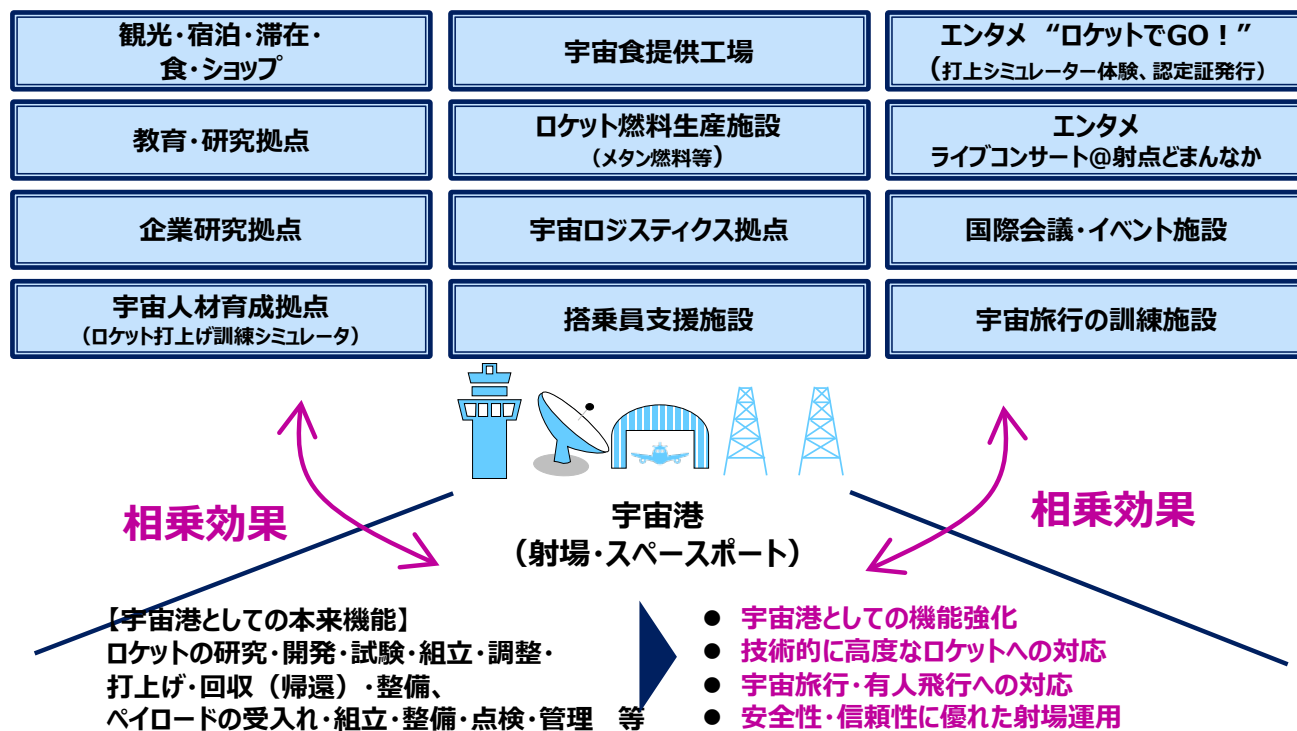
観光・宿泊・滞在・食・ショップ

宇宙食提供工場

エンタメ “ロケットでGO！”
（打上シミュレーター体験、認定証発行）

教育・研究拠点

ロケット燃料生産施設
（メタン燃料等）

エンタメ
ライブコンサート@射点どまんなか

企業研究拠点

宇宙ロジスティクス拠点

国際会議・イベント施設

宇宙人材育成拠点
（ロケット打上げ訓練シミュレータ）

搭乗員支援施設

宇宙旅行の訓練施設

相乗効果

相乗効果

宇宙港
（射場・スペースポート）

【宇宙港としての本来機能】
ロケットの研究・開発・試験・組立・調整・打上げ・回収（帰還）・整備、ペイロードの受入れ・組立・整備・点検・管理　等

● 宇宙港としての機能強化
● 技術的に高度なロケットへの対応
● 宇宙旅行・有人飛行への対応
● 安全性・信頼性に優れた射場運用